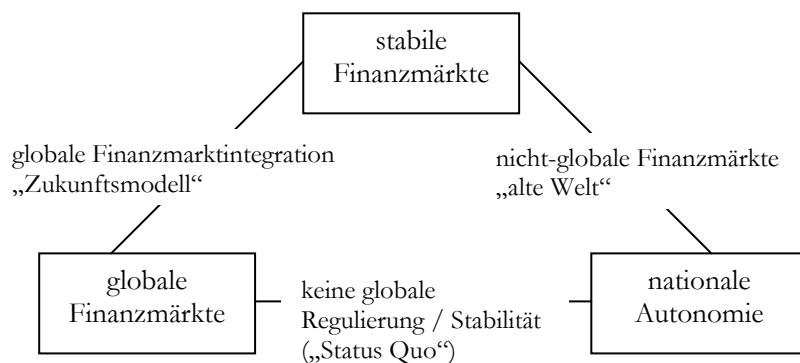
stabile Finanzmärkte

globale Finanzmarktintegration „Zukunftsmodell“

nicht-globale Finanzmärkte „alte Welt“

globale Finanzmärkte

keine globale Regulierung / Stabilität („Status Quo“)

nationale Autonomie